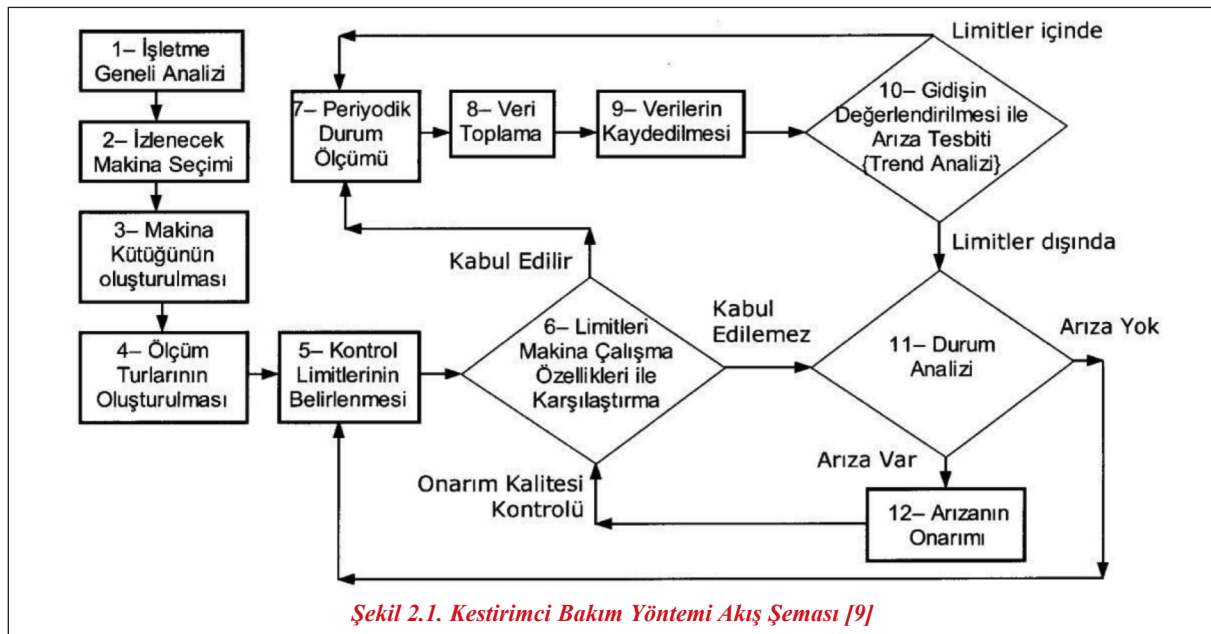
1– İşletme Geneli Analizi

2– İzlenecek Makina Seçimi

3– Makina Kütüğünün oluşturulması

4– Ölçüm Turlarının Oluşturulması

5– Kontrol Limitlerinin Belirlenmesi

6– Limitleri Makina Çalışma Özellikleri ile Karşılaştırma

7– Periyodik Durum Ölçümü

8– Veri Toplama

9– Verilerin Kaydedilmesi

10– Gidişin Değerlendirilmesi ile Arıza Tesbiti {Trend Analizi}

Limitler içinde

Limitler dışında

Kabul Edilir

Kabul Edilemez

11– Durum Analizi

Arıza Yok

Arıza Var

12– Arızanın Onarımı

Onarım Kalitesi Kontrolü

Şekil 2.1. Kestirimci Bakım Yöntemi Akış Şeması [9]